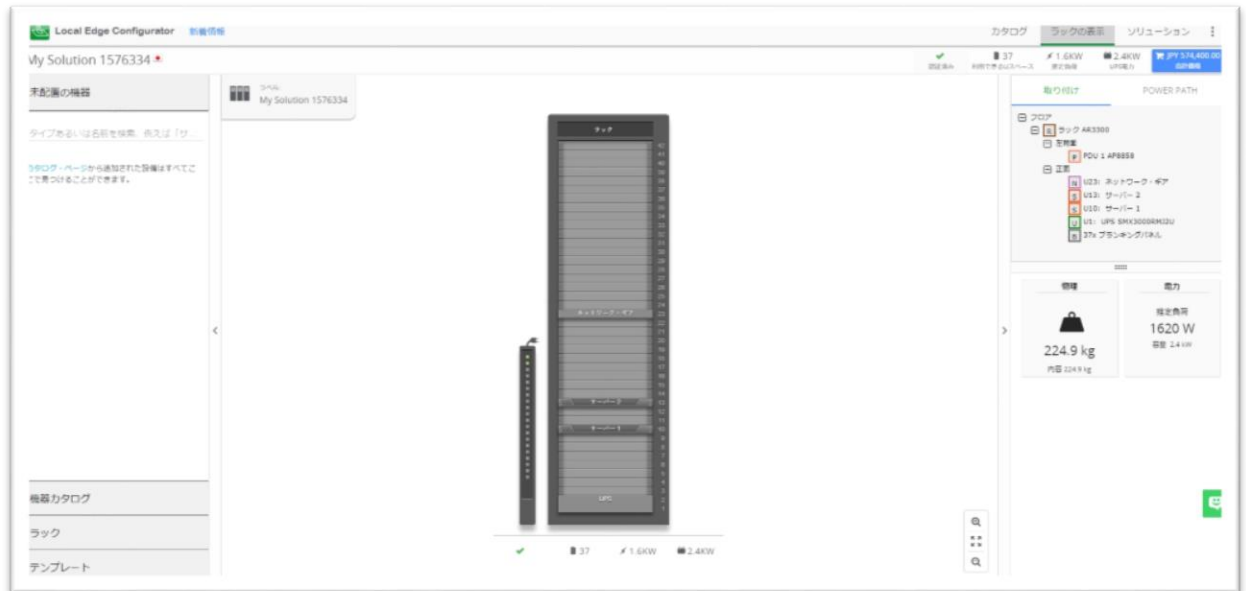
Local Edge Configurator 新着情報

カタログ ラックの表示 ソリューション

My Solution 1576334 *

✔ 設定済み 37 利用できるUスペース 1.6KW 推定負荷 2.4KW UPS電力 JPY 574,400.00 合計価格

未配置の機器

タイプあるいは名前を検索、例えば「サ...

カタログ・ページから追加された設備はすべてここで見つけることができます。

ラベル
My Solution 1576334

ラック

ネットワーク・ギア

サーバー 2

サーバー 1

UPS

✔ 37 1.6KW 2.4KW

機器カタログ

ラック

テンプレート

取り付け POWER PATH

フロア
ラック AR3300
左背面
PDU 1 AP8858
正面
U23: ネットワーク・ギア
U13: サーバー 2
U10: サーバー 1
U1: UPS SMX3000RMJ2U
37x ブランキングパネル

荷重
224.9 kg
内部 224.9 kg

電力
推定負荷
1620 W
容量 2.4 kW